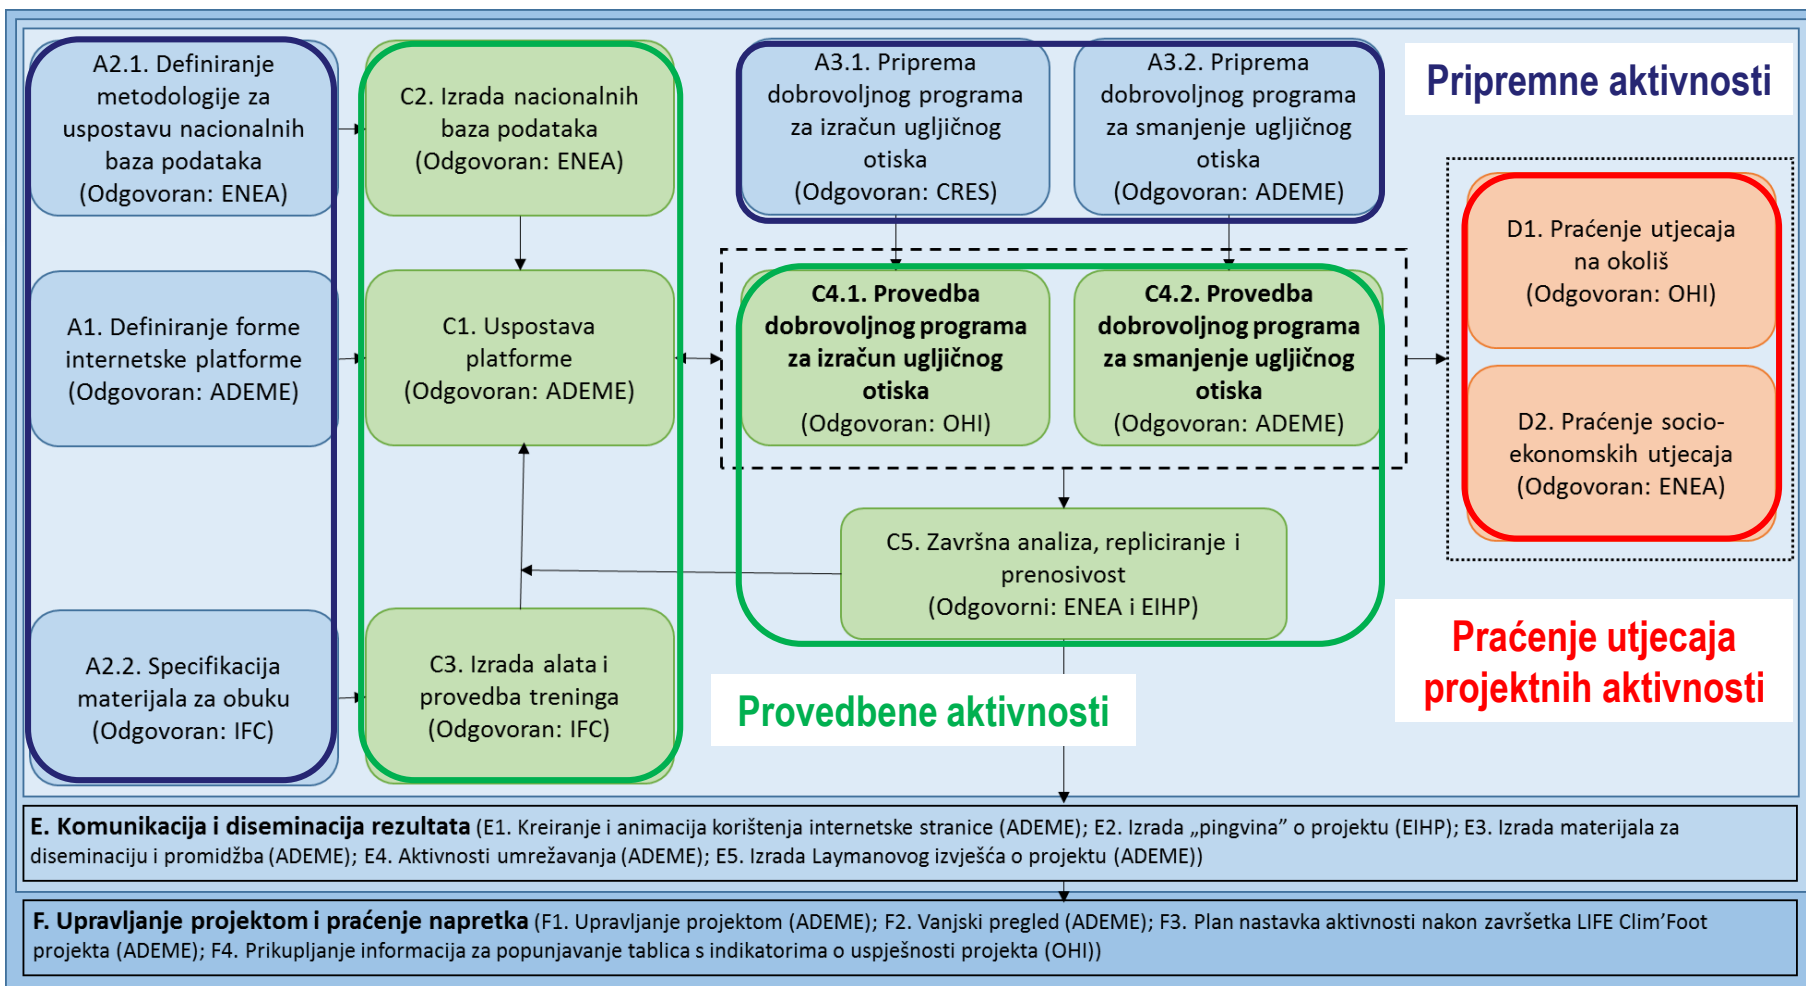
A2.1. Definiranje metodologije za uspostavu nacionalnih baza podataka (Odgovoran: ENEA)

C2. Izrada nacionalnih baza podataka (Odgovoran: ENEA)

A3.1. Priprema dobrovoljnog programa za izračun ugljičnog otiska (Odgovoran: CRES)

A3.2. Priprema dobrovoljnog programa za smanjenje ugljičnog otiska (Odgovoran: ADEME)

Pripremne aktivnosti

D1. Praćenje utjecaja na okoliš (Odgovoran: OHI)

A1. Definiranje forme internetske platforme (Odgovoran: ADEME)

C1. Uspostava platforme (Odgovoran: ADEME)

C4.1. Provedba dobrovoljnog programa za izračun ugljičnog otiska (Odgovoran: OHI)

C4.2. Provedba dobrovoljnog programa za smanjenje ugljičnog otiska (Odgovoran: ADEME)

D2. Praćenje socio-ekonomskih utjecaja (Odgovoran: ENEA)

C5. Završna analiza, repliciranje i prenosivost (Odgovorni: ENEA i EIHP)

Praćenje utjecaja projektnih aktivnosti

A2.2. Specifikacija materijala za obuku (Odgovoran: IFC)

C3. Izrada alata i provedba treninga (Odgovoran: IFC)

Provedbene aktivnosti

E. Komunikacija i diseminacija rezultata (E1. Kreiranje i animacija korištenja internetske stranice (ADEME); E2. Izrada „pingvina" o projektu (EIHP); E3. Izrada materijala za diseminaciju i promidžba (ADEME); E4. Aktivnosti umrežavanja (ADEME); E5. Izrada Laymanovog izvješća o projektu (ADEME))

F. Upravljanje projektom i praćenje napretka (F1. Upravljanje projektom (ADEME); F2. Vanjski pregled (ADEME); F3. Plan nastavka aktivnosti nakon završetka LIFE Clim'Foot projekta (ADEME); F4. Prikupljanje informacija za popunjavanje tablica s indikatorima o uspješnosti projekta (OHI))